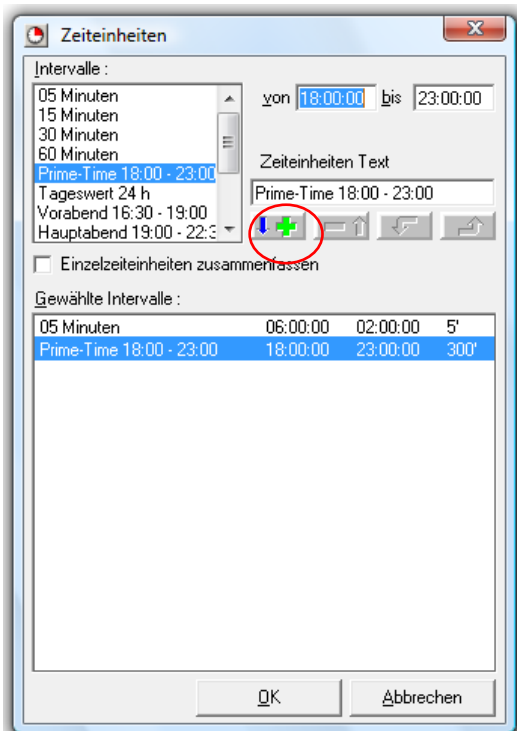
Zeiteinheiten

Intervalle :

05 Minuten
15 Minuten
30 Minuten
60 Minuten
Prime-Time 18:00 - 23:00
Tageswert 24 h
Vorabend 16:30 - 19:00
Hauptabend 19:00 - 22:3

von 18:00:00 bis 23:00:00

Zeiteinheiten Text

Prime-Time 18:00 - 23:00

Einzelzeiteinheiten zusammenfassen

Gewählte Intervalle :

| | | | |
|---|---|---|---|
| 05 Minuten | 06:00:00 | 02:00:00 | 5' |
| Prime-Time 18:00 - 23:00 | 18:00:00 | 23:00:00 | 300' |

OK

Abbrechen